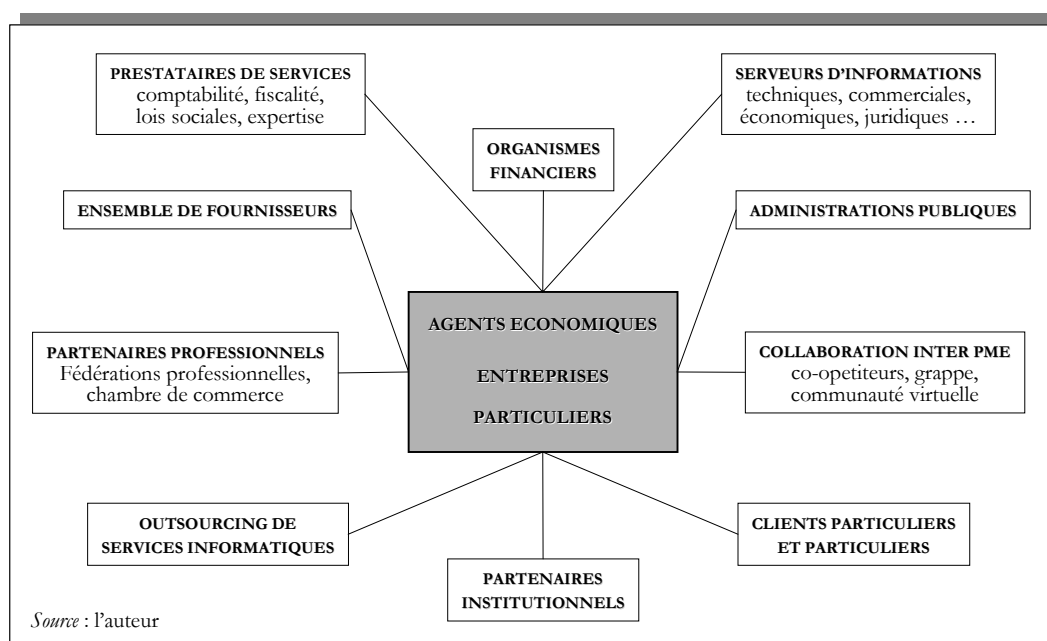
PRESTATAIRES DE SERVICES
comptabilité, fiscalité, lois sociales, expertise

ORGANISMES FINANCIERS

SERVEURS D'INFORMATIONS
techniques, commerciales, économiques, juridiques …

ENSEMBLE DE FOURNISSEURS

ADMINISTRATIONS PUBLIQUES

AGENTS ECONOMIQUES

ENTREPRISES

PARTICULIERS

PARTENAIRES PROFESSIONNELS
Fédérations professionnelles, chambre de commerce

COLLABORATION INTER PME
co-opetiteurs, grappe, communauté virtuelle

OUTSOURCING DE SERVICES INFORMATIQUES

PARTENAIRES INSTITUTIONNELS

CLIENTS PARTICULIERS ET PARTICULIERS

Source : l'auteur